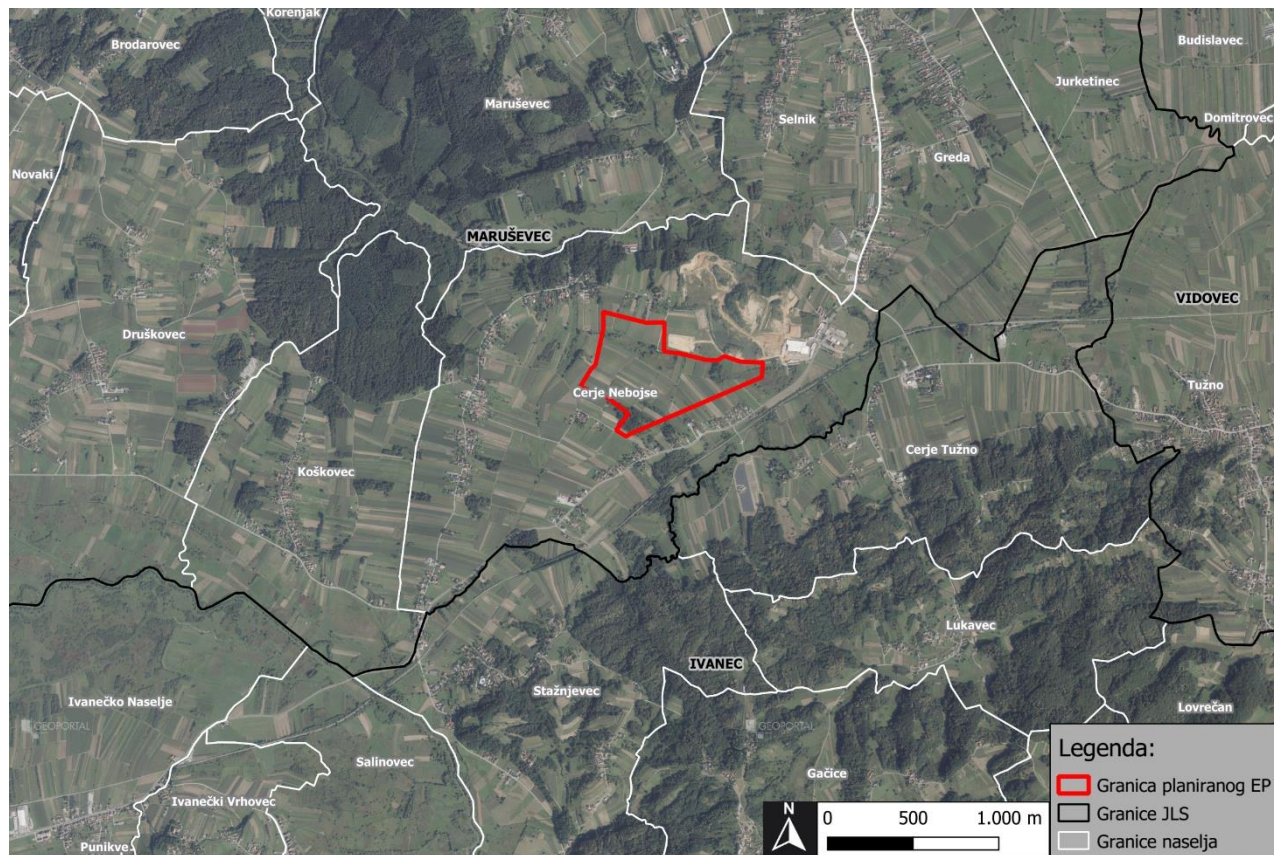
Korenjak
Brodarovec
Budislavec
Jurketinec
Maruševec
Selnik
Domitrovec
Novaki
Greda
MARUŠEVEC
VIDOVEC
Druškovec
Cerje Nebojse
Tužno
Cerje Tužno
Koškovec
Lukavec
IVANEC
Stažnjevec
Ivanečko Naselje
Lovrečan
GEOPORTAL
GEOPORTAL
Salinovec
Gačice
Ivanečki Vrhovec
Punikve
N
0
500
1.000 m
Legenda:
Granica planiranog EP
Granice JLS
Granice naselja